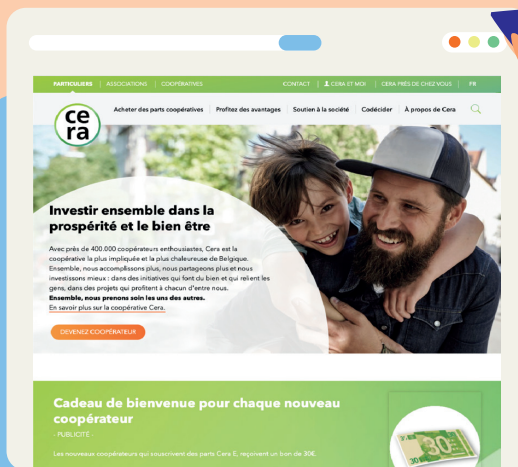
PARTICULIERS | ASSOCIATIONS | COOPÉRATIVES

CONTACT | CERA ET MOI | CERA PRÈS DE CHEZ VOUS | FR

cera

Acheter des parts coopératives | Profitez des avantages | Soutien à la société | Codécider | À propos de Cera

Investir ensemble dans la prospérité et le bien être

Avec près de 400.000 coopérateurs enthousiastes, Cera est la coopérative la plus impliquée et la plus chaleureuse de Belgique. Ensemble, nous accomplissons plus, nous partageons plus et nous investissons mieux : dans des initiatives qui font du bien et qui relient les gens, dans des projets qui profitent à chacun d'entre nous. **Ensemble, nous prenons soin les uns des autres.**
En savoir plus sur la coopérative Cera.

DEVENEZ COOPÉRATEUR

Cadeau de bienvenue pour chaque nouveau coopérateur

- PUBLICITÉ -

Les nouveaux coopérateurs qui souscrivent des parts Cera E. reçoivent un bon de 30€.

30